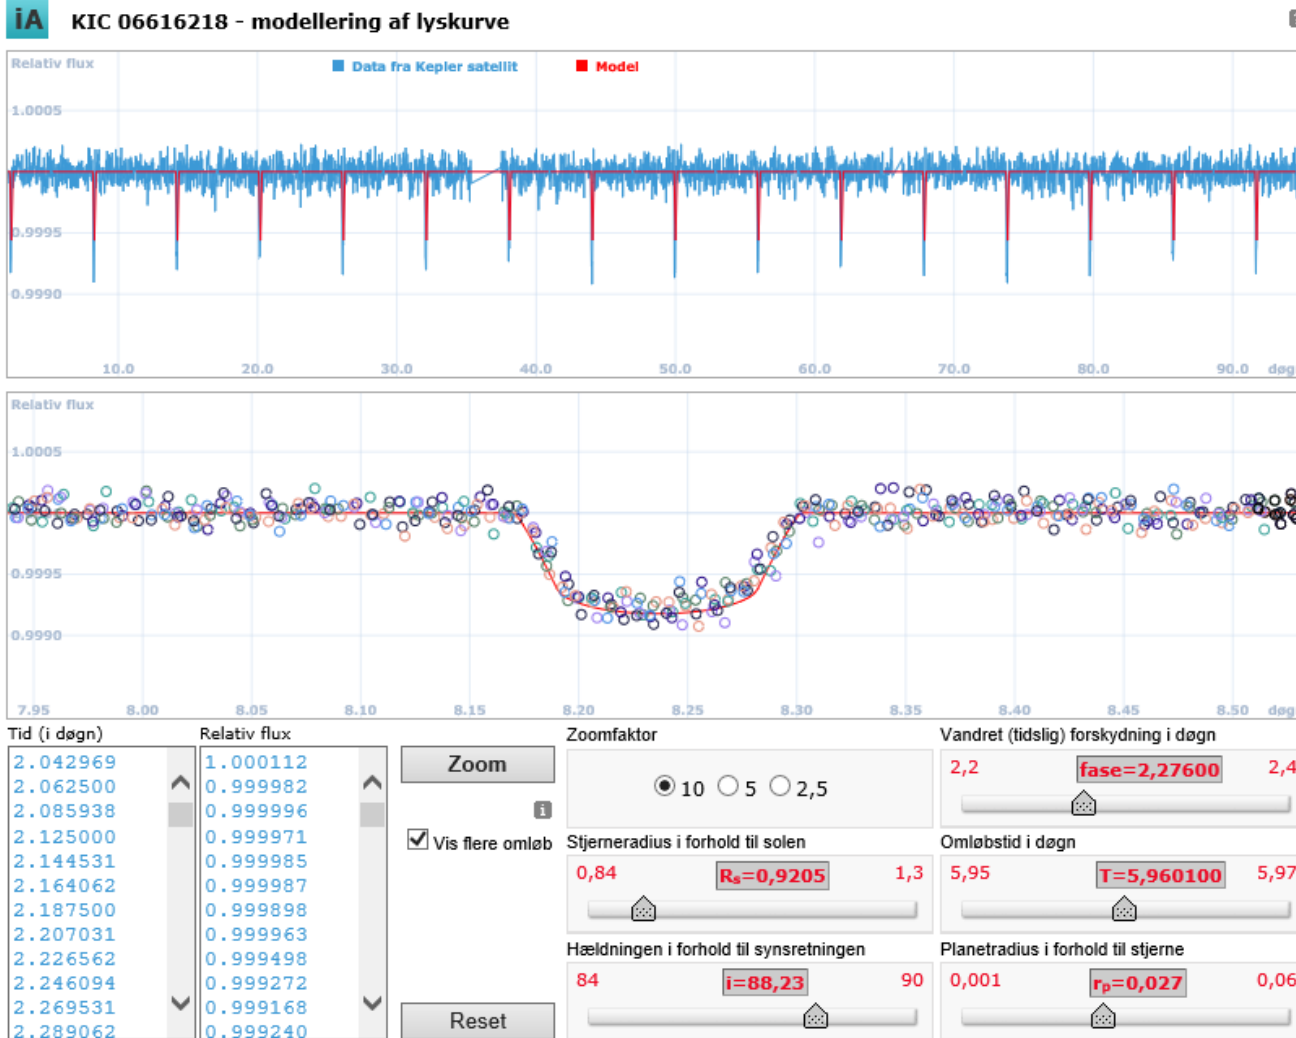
iA KIC 06616218 - modellering af lyskurve

Relativ flux
Data fra Kepler satellit
Model
1.0005
0.9995
0.9990
10.0 20.0 30.0 40.0 50.0 60.0 70.0 80.0 90.0 døg

Relativ flux
1.0005
0.9995
0.9990
7.95 8.00 8.05 8.10 8.15 8.20 8.25 8.30 8.35 8.40 8.45 8.50 døg

| Tid (i døgn) | Relativ flux |
|---|---|
| 2.042969 | 1.000112 |
| 2.062500 | 0.999982 |
| 2.085938 | 0.999996 |
| 2.125000 | 0.999971 |
| 2.144531 | 0.999985 |
| 2.164062 | 0.999987 |
| 2.187500 | 0.999898 |
| 2.207031 | 0.999963 |
| 2.226562 | 0.999498 |
| 2.246094 | 0.999272 |
| 2.269531 | 0.999168 |
| 2.289062 | 0.999240 |

Zoom
Vis flere omløb
Reset

Zoomfaktor
10 5 2,5

Vandret (tidslig) forskydning i døgn
2,2 fase=2,27600 2,4

Stjerneradius i forhold til solen
0,84 $R_s$=0,9205 1,3

Omløbstid i døgn
5,95 T=5,960100 5,97

Hældningen i forhold til synsretningen
84 i=88,23 90

Planetradius i forhold til stjerne
0,001 $r_p$=0,027 0,06